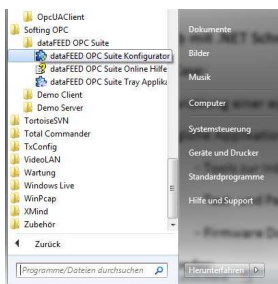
OpcUAClient
Softing OPC
dataFEED OPC Suite
dataFEED OPC Suite Konfigurator
dataFEED OPC Suite Online Hilfe
dataFEED OPC Suite Tray Applikа
Demo Client
Demo Server
TortoiseSVN
Total Commander
TxConfig
VideoLAN
Wartung
Windows Live
WinPcap
XMind
Zubehör
Zurück
Programme/Dateien durchsuchen
Dokumente
Bilder
Musik
Computer
Systemsteuerung
Geräte und Drucker
Standardprogramme
Hilfe und Support
Herunterfahren